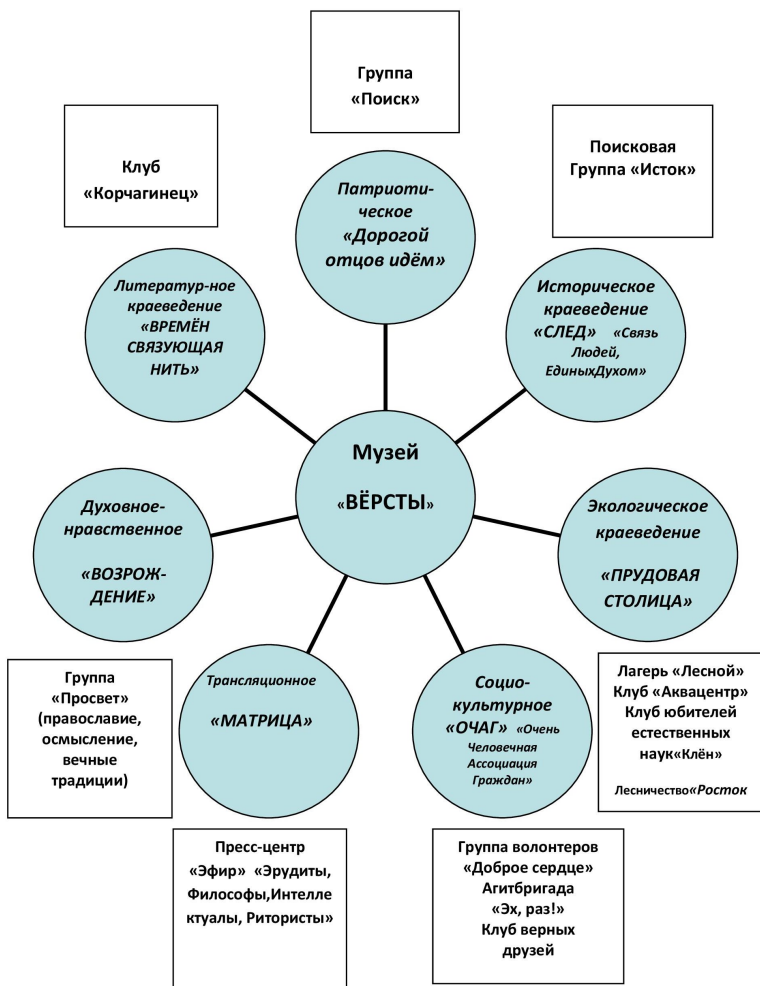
Группа «Поиск»

Клуб «Корчагинец»

Поисковая Группа «Исток»

Патриотическое «Дорогой отцов идём»

Литератур-ное краеведение «ВРЕМЁН СВЯЗУЮЩАЯ НИТЬ»

Историческое краеведение «СЛЕД» «Связь Людей, ЕдиныхДухом»

Музей «ВЁРСТЫ»

Духовное-нравственное «ВОЗРОЖДЕНИЕ»

Экологическое краеведение «ПРУДОВАЯ СТОЛИЦА»

Группа «Просвет» (православие, осмысление, вечные традиции)

Трансляционное «МАТРИЦА»

Социокультурное «ОЧАГ» «Очень Человечная Ассоциация Граждан»

Лагерь «Лесной» Клуб «Аквацентр» Клуб юбителей естественных наук«Клён»

Лесничество«Росток

Пресс-центр «Эфир» «Эрудиты, Философы,Интеллектуалы, Ритористы»

Группа волонтеров «Доброе сердце» Агитбригада «Эх, раз!» Клуб верных друзей